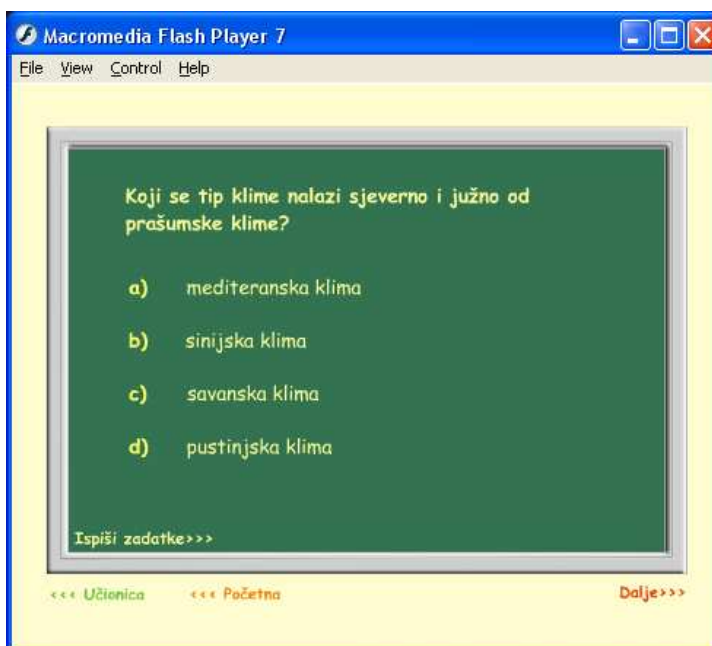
Macromedia Flash Player 7

File View Control Help

Koji se tip klime nalazi sjeverno i južno od prašumske klime?

a) mediteranska klima

b) sinijska klima

c) savanska klima

d) pustinjska klima

Ispiši zadatke>>>

<<< Učionica <<< Početna Dalje>>>